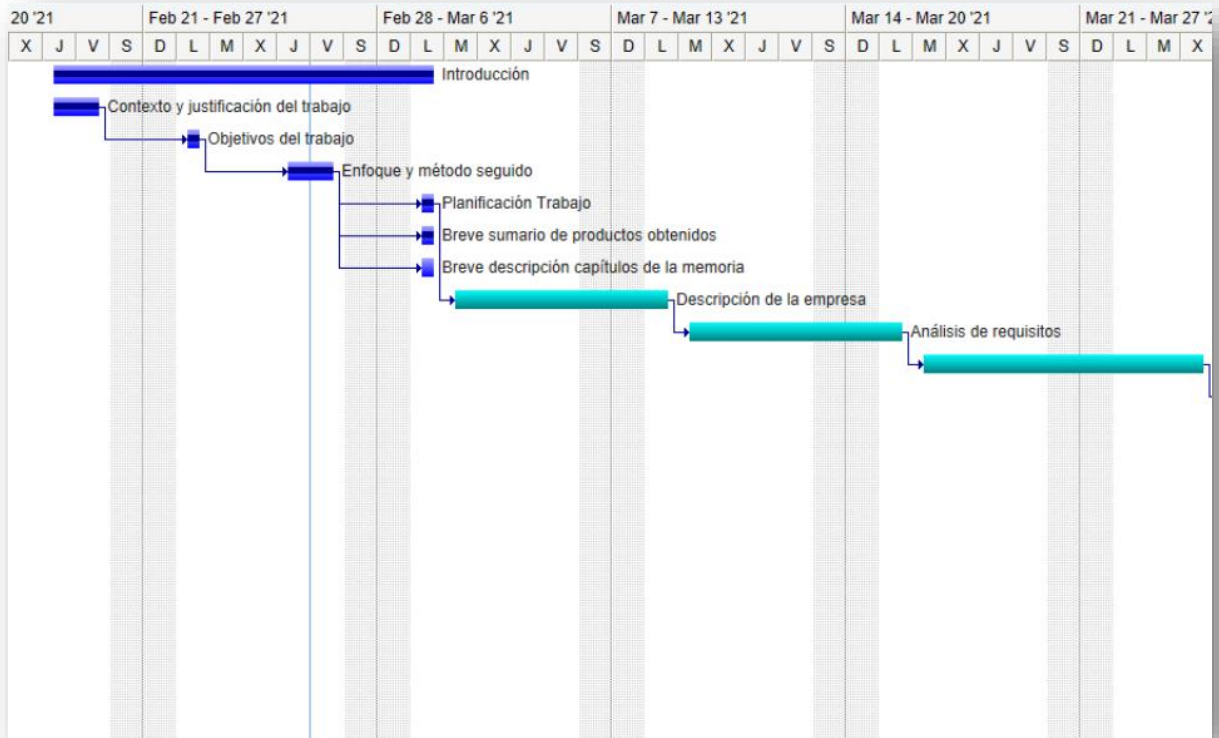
20 '21 | Feb 21 - Feb 27 '21 | Feb 28 - Mar 6 '21 | Mar 7 - Mar 13 '21 | Mar 14 - Mar 20 '21 | Mar 21 - Mar 27 '2

X J V S D L M X J V S D L M X J V S D L M X J V S D L M X J V S D L M X

Introducción

Contexto y justificación del trabajo

Objetivos del trabajo

Enfoque y método seguido

Planificación Trabajo

Breve sumario de productos obtenidos

Breve descripción capítulos de la memoria

Descripción de la empresa

Análisis de requisitos